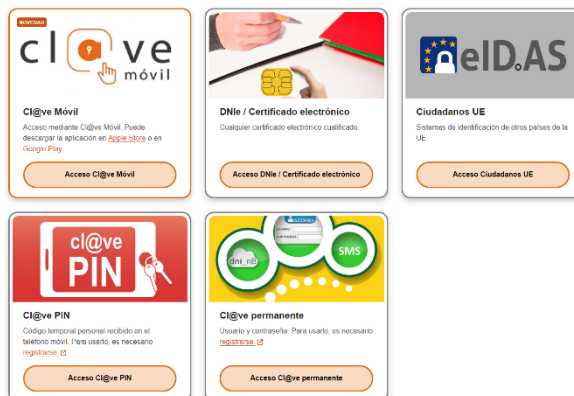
NOVEDAD

cl@ve
móvil

Cl@ve Móvil
Acceso mediante Cl@ve Móvil. Puede descargar la aplicación en Apple Store o en Google Play

Acceso Cl@ve Móvil

DNIe / Certificado electrónico
Cualquier certificado electrónico cualificado.

Acceso DNIe / Certificado electrónico

eID.AS

Ciudadanos UE
Sistemas de identificación de otros países de la UE.

Acceso Ciudadanos UE

cl@ve
PIN

Cl@ve PIN
Código temporal personal recibido en el teléfono móvil. Para usarlo, es necesario registrarse

Acceso Cl@ve PIN

dni_nB
SMS

Cl@ve permanente
Usuario y contraseña. Para usarlo, es necesario registrarse

Acceso Cl@ve permanente